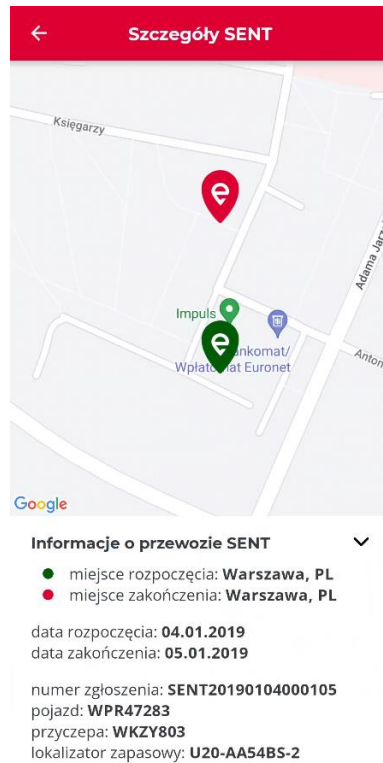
Szczegóły SENT

Księgarzy

Adama Jarz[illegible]

Impuls

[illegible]ankomat/ Wpłat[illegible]at Euronet

Anton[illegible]

Google

Informacje o przewozie SENT

miejsce rozpoczęcia: **Warszawa, PL**
miejsce zakończenia: **Warszawa, PL**

data rozpoczęcia: **04.01.2019**
data zakończenia: **05.01.2019**

numer zgłoszenia: **SENT20190104000105**
pojazd: **WPR47283**
przyczepa: **WKZY803**
lokalizator zapasowy: **U20-AA54BS-2**